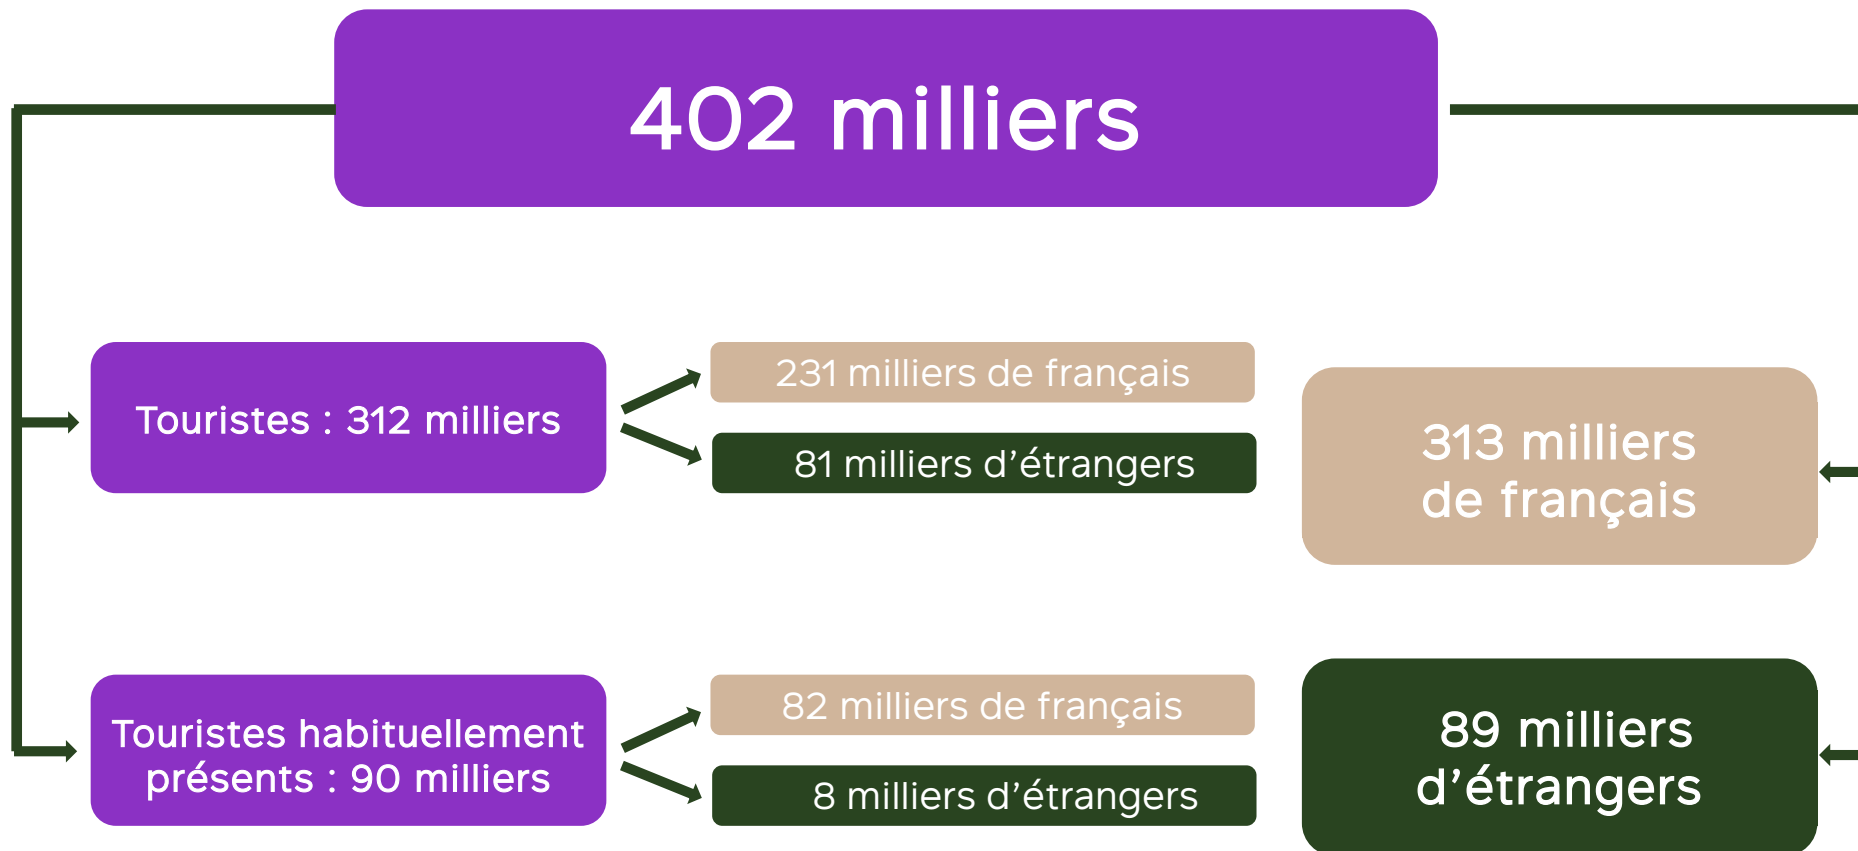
402 milliers

Touristes : 312 milliers

231 milliers de français

81 milliers d’étrangers

313 milliers de français

Touristes habituellement présents : 90 milliers

82 milliers de français

8 milliers d’étrangers

89 milliers d’étrangers